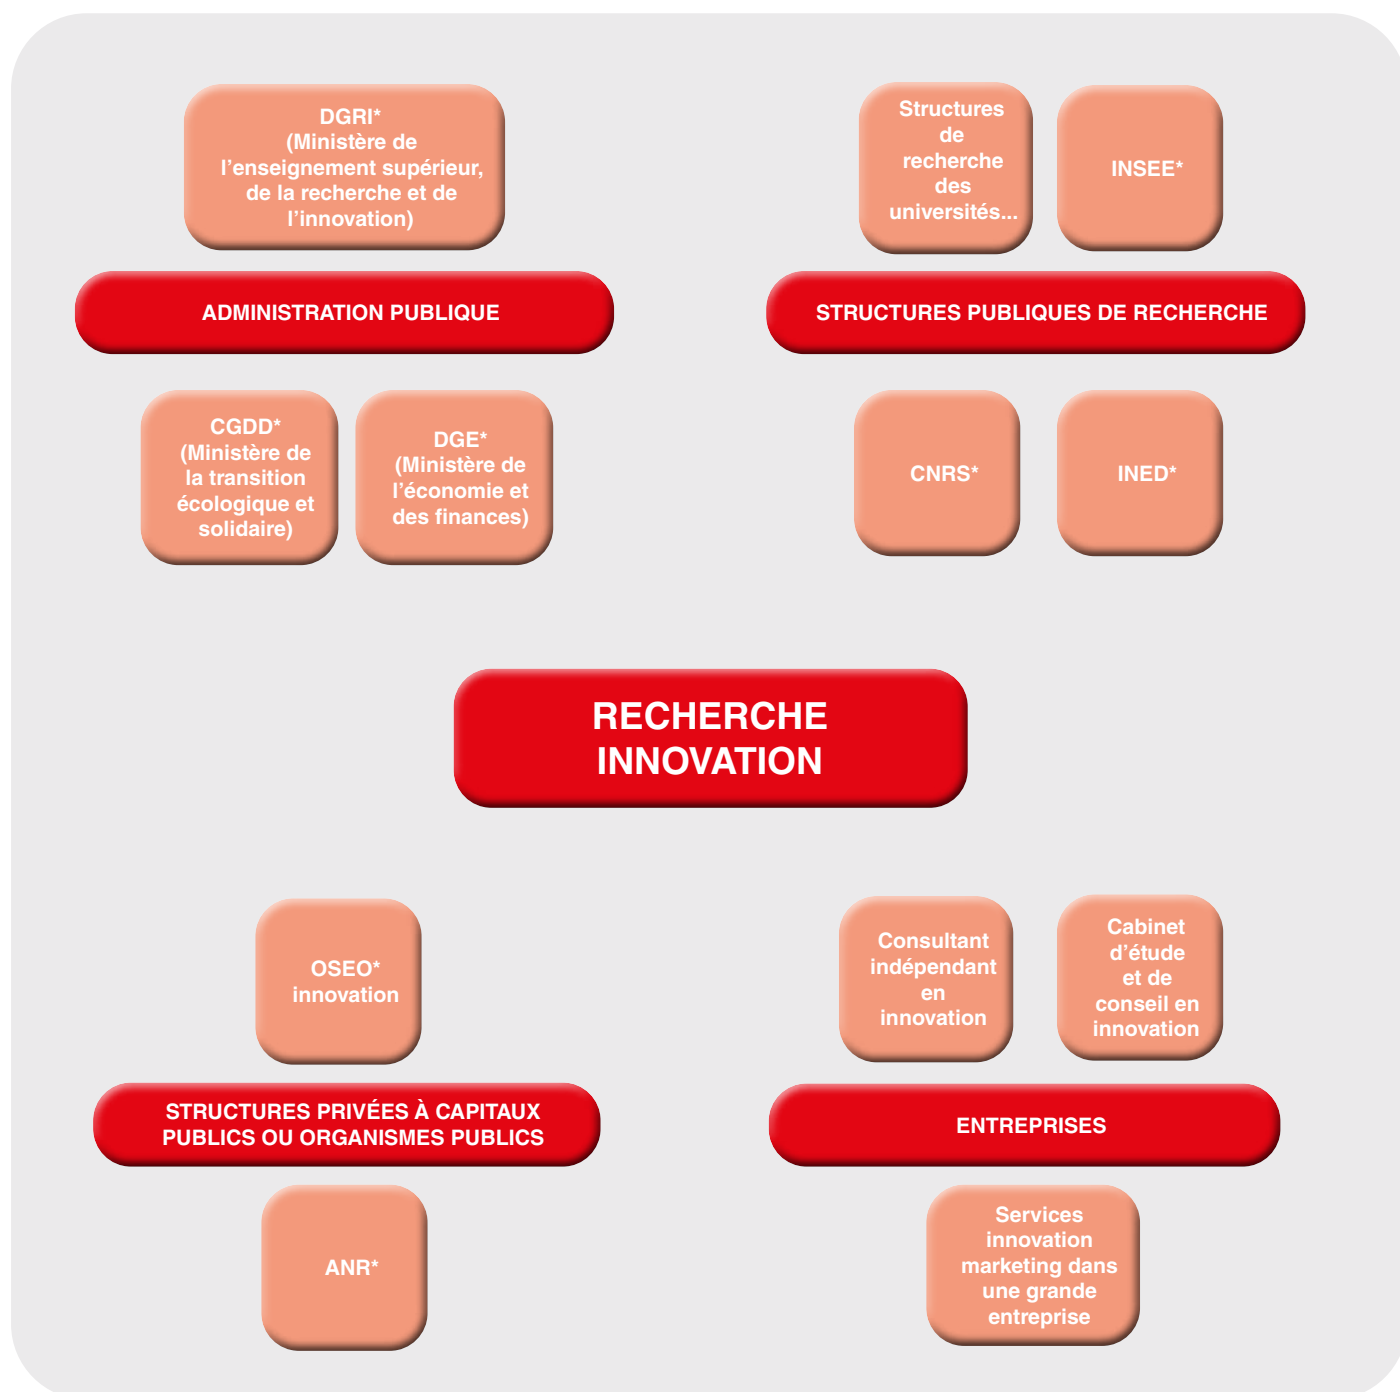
DGRI*
(Ministère de l'enseignement supérieur, de la recherche et de l'innovation)

ADMINISTRATION PUBLIQUE

CGDD*
(Ministère de la transition écologique et solidaire)

DGE*
(Ministère de l'économie et des finances)

Structures de recherche des universités...

INSEE*

STRUCTURES PUBLIQUES DE RECHERCHE

CNRS*

INED*

RECHERCHE
INNOVATION

OSEO*
innovation

STRUCTURES PRIVÉES À CAPITAUX PUBLICS OU ORGANISMES PUBLICS

ANR*

Consultant indépendant en innovation

Cabinet d'étude et de conseil en innovation

ENTREPRISES

Services innovation marketing dans une grande entreprise